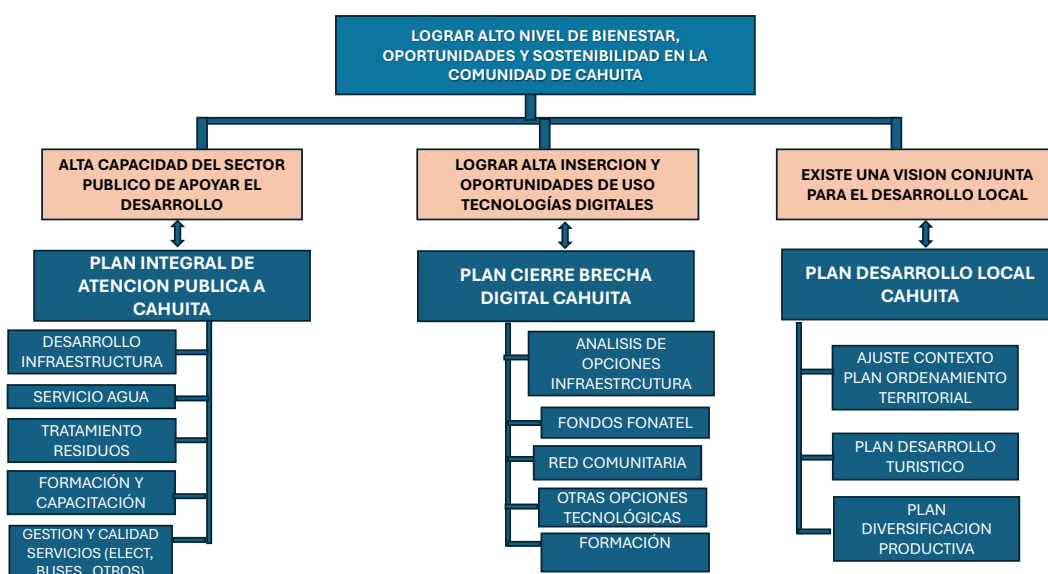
LOGRAR ALTO NIVEL DE BIENESTAR, OPORTUNIDADES Y SOSTENIBILIDAD EN LA COMUNIDAD DE CAHUITA

ALTA CAPACIDAD DEL SECTOR PUBLICO DE APOYAR EL DESARROLLO

PLAN INTEGRAL DE ATENCION PUBLICA A CAHUITA

DESARROLLO INFRAESTRUCTURA

SERVICIO AGUA

TRATAMIENTO RESIDUOS

FORMACIÓN Y CAPACITACIÓN

GESTION Y CALIDAD SERVICIOS (ELECT, BUSES, OTROS)

LOGRAR ALTA INSERCION Y OPORTUNIDADES DE USO TECNOLOGÍAS DIGITALES

PLAN CIERRE BRECHA DIGITAL CAHUITA

ANALISIS DE OPCIONES INFRAESTRCUTURA

FONDOS FONATEL

RED COMUNITARIA

OTRAS OPCIONES TECNOLÓGICAS

FORMACIÓN

EXISTE UNA VISION CONJUNTA PARA EL DESARROLLO LOCAL

PLAN DESARROLLO LOCAL CAHUITA

AJUSTE CONTEXTO PLAN ORDENAMIENTO TERRITORIAL

PLAN DESARROLLO TURISTICO

PLAN DIVERSIFICACION PRODUCTIVA